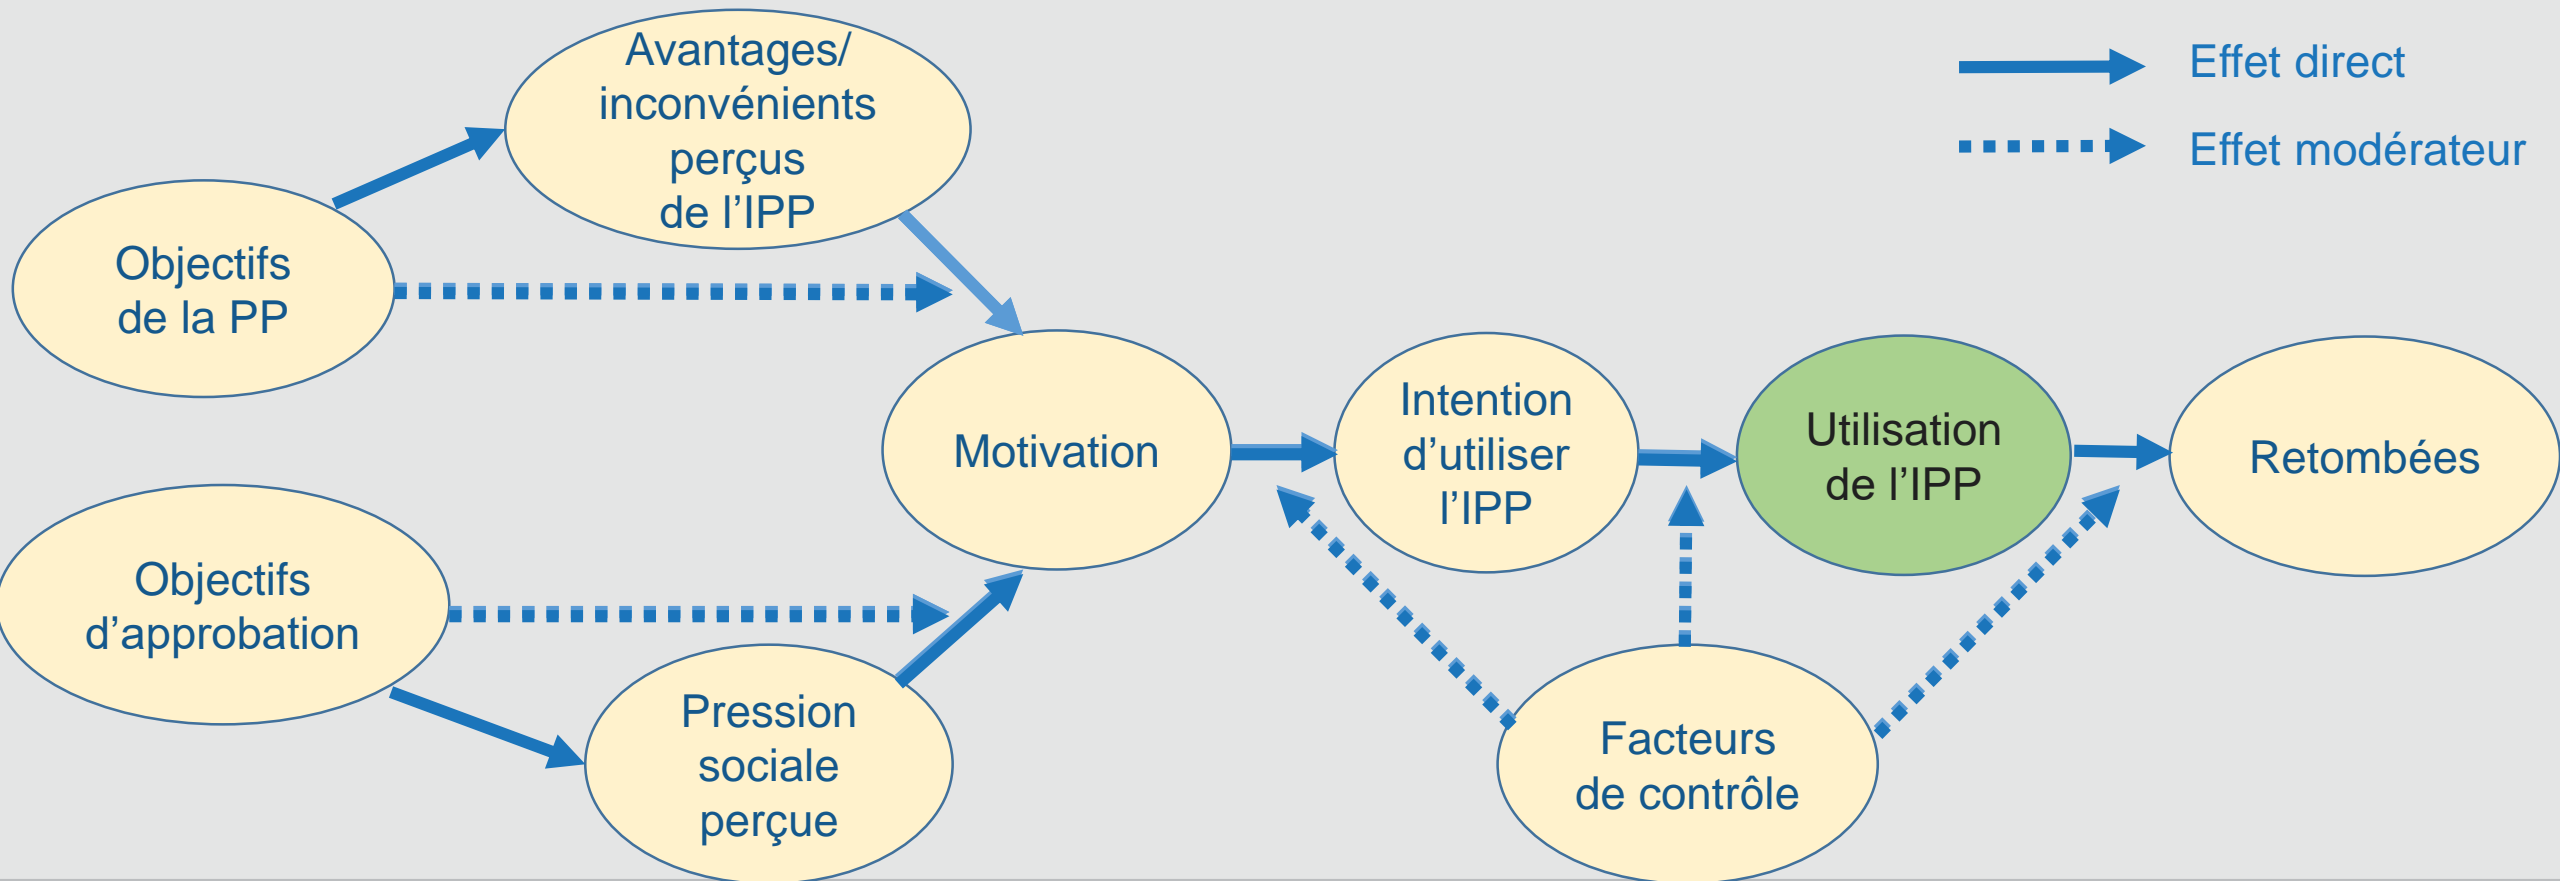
Avantages/ inconvénients perçus de l’IPP

Effet direct

Effet modérateur

Objectifs de la PP

Motivation

Intention d’utiliser l’IPP

Utilisation de l’IPP

Retombées

Objectifs d’approbation

Pression sociale perçue

Facteurs de contrôle